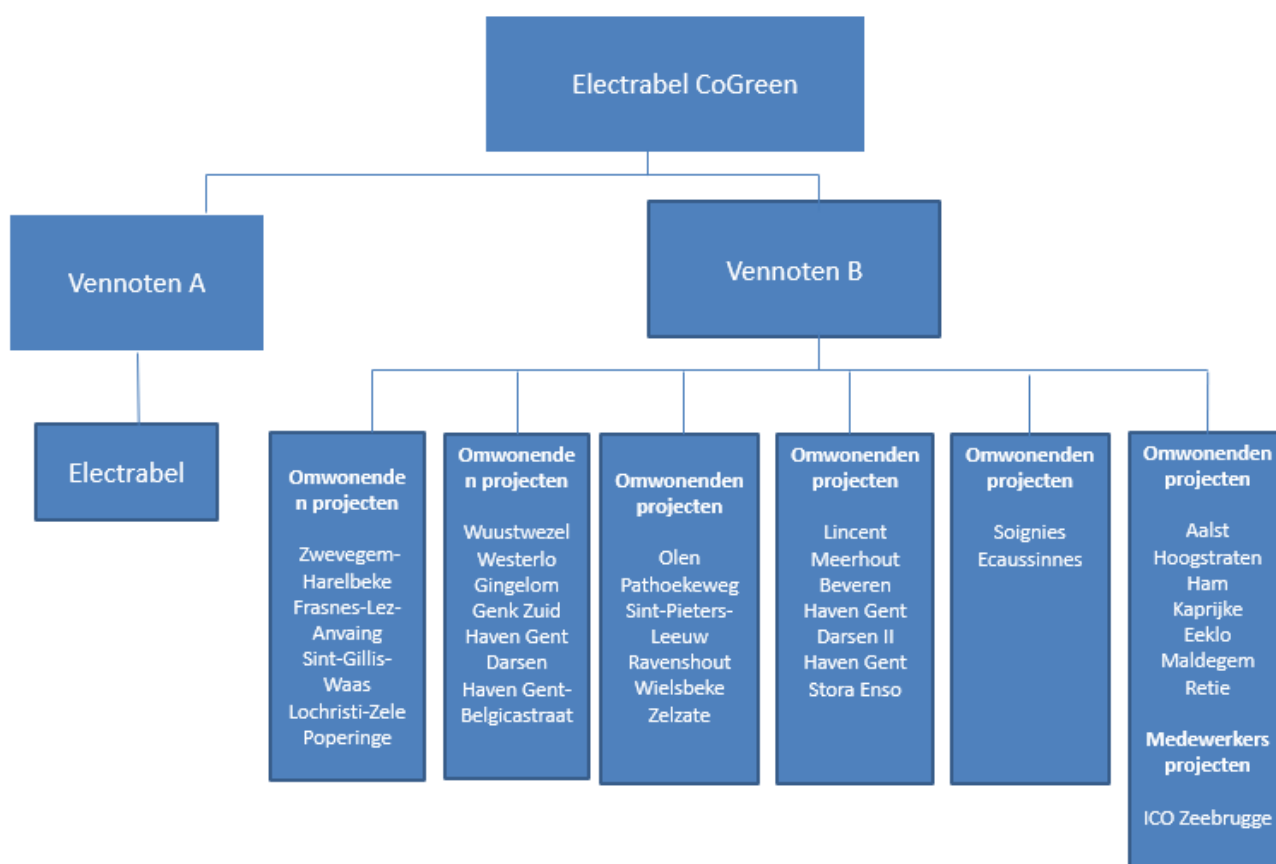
Electrabel CoGreen

Vennoten A

Electrabel

Vennoten B

Omwonenden projecten

Zwevegem-Harelbeke
Frasnes-Lez-Anvaing
Sint-Gillis-Waas
Lochristi-Zele
Poperinge

Omwonenden projecten

Wuustwezel
Westerlo
Gingelom
Genk Zuid
Haven Gent Darsen
Haven Gent-Belgicastraat

Omwonenden projecten

Olen
Pathoekeweg
Sint-Pieters-Leeuw
Ravenshout
Wielsbeke
Zelzate

Omwonenden projecten

Lincent
Meerhout
Beveren
Haven Gent Darsen II
Haven Gent Stora Enso

Omwonenden projecten

Soignies
Ecaussinnes

Omwonenden projecten

Aalst
Hoogstraten
Ham
Kaprijke
Eeklo
Maldegem
Retie

Medewerkers projecten

ICO Zeebrugge